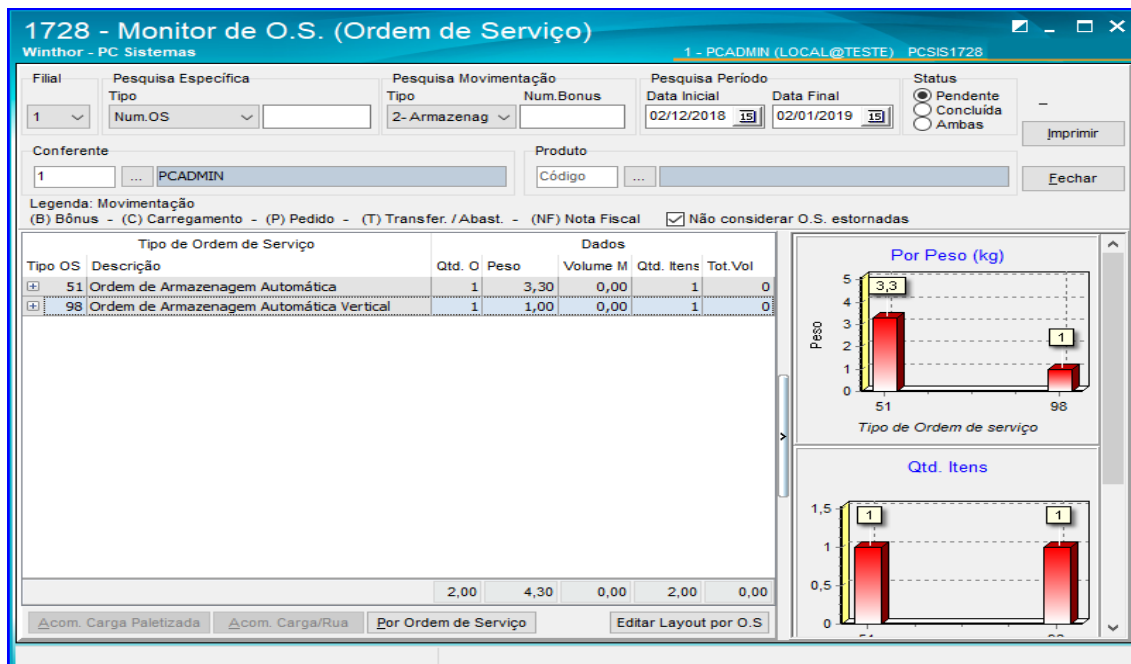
1728 - Monitor de O.S. (Ordem de Serviço)
Winthor - PC Sistemas
1 - PCADMIN (LOCAL@TESTE) PCSIS1728

Filial
1
Pesquisa Específica
Tipo
Num.OS
Pesquisa Movimentação
Tipo
2- Armazenag
Num.Bonus
Pesquisa Período
Data Inicial
02/12/2018
Data Final
02/01/2019
Status
Pendente
Concluída
Ambas
Imprimir

Conferente
1
PCADMIN
Produto
Código
Fechar

Legenda: Movimentação
(B) Bônus - (C) Carregamento - (P) Pedido - (T) Transfer. / Abast. - (NF) Nota Fiscal
Não considerar O.S. estornadas

| Tipo de Ordem de Serviço | | Dados | | | | |
|---|---|---|---|---|---|---|
| Tipo OS | Descrição | Qtd. O | Peso | Volume M | Qtd. Itens | Tot.Vol |
| 51 | Ordem de Armazenagem Automática | 1 | 3,30 | 0,00 | 1 | 0 |
| 98 | Ordem de Armazenagem Automática Vertical | 1 | 1,00 | 0,00 | 1 | 0 |
| | | 2,00 | 4,30 | 0,00 | 2,00 | 0,00 |

Acom. Carga Paletizada
Acom. Carga/Rua
Por Ordem de Serviço
Editar Layout por O.S

Por Peso (kg)
5
4
3
2
1
0
Peso
3,3
1
51
98
Tipo de Ordem de serviço

Qtd. Itens
1,5
1
0,5
0
1
1